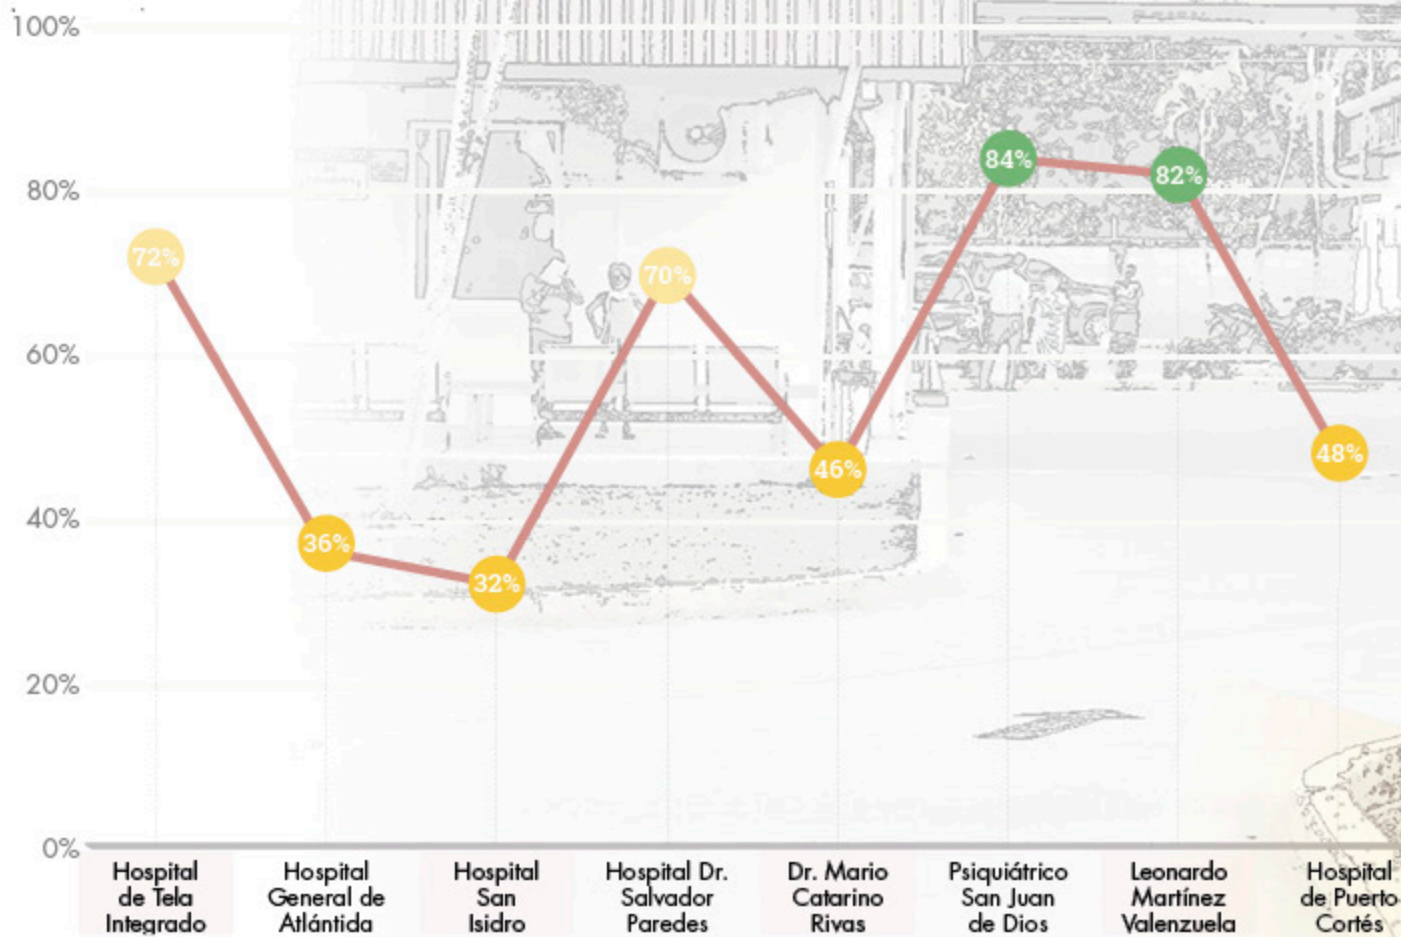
100%
80%
60%
40%
20%
0%

72%
36%
32%
70%
46%
84%
82%
48%

Hospital de Tela Integrado
Hospital General de Atlántida
Hospital San Isidro
Hospital Dr. Salvador Paredes
Dr. Mario Catarino Rivas
Psiquiátrico San Juan de Dios
Leonardo Martínez Valenzuela
Hospital de Puerto Cortés